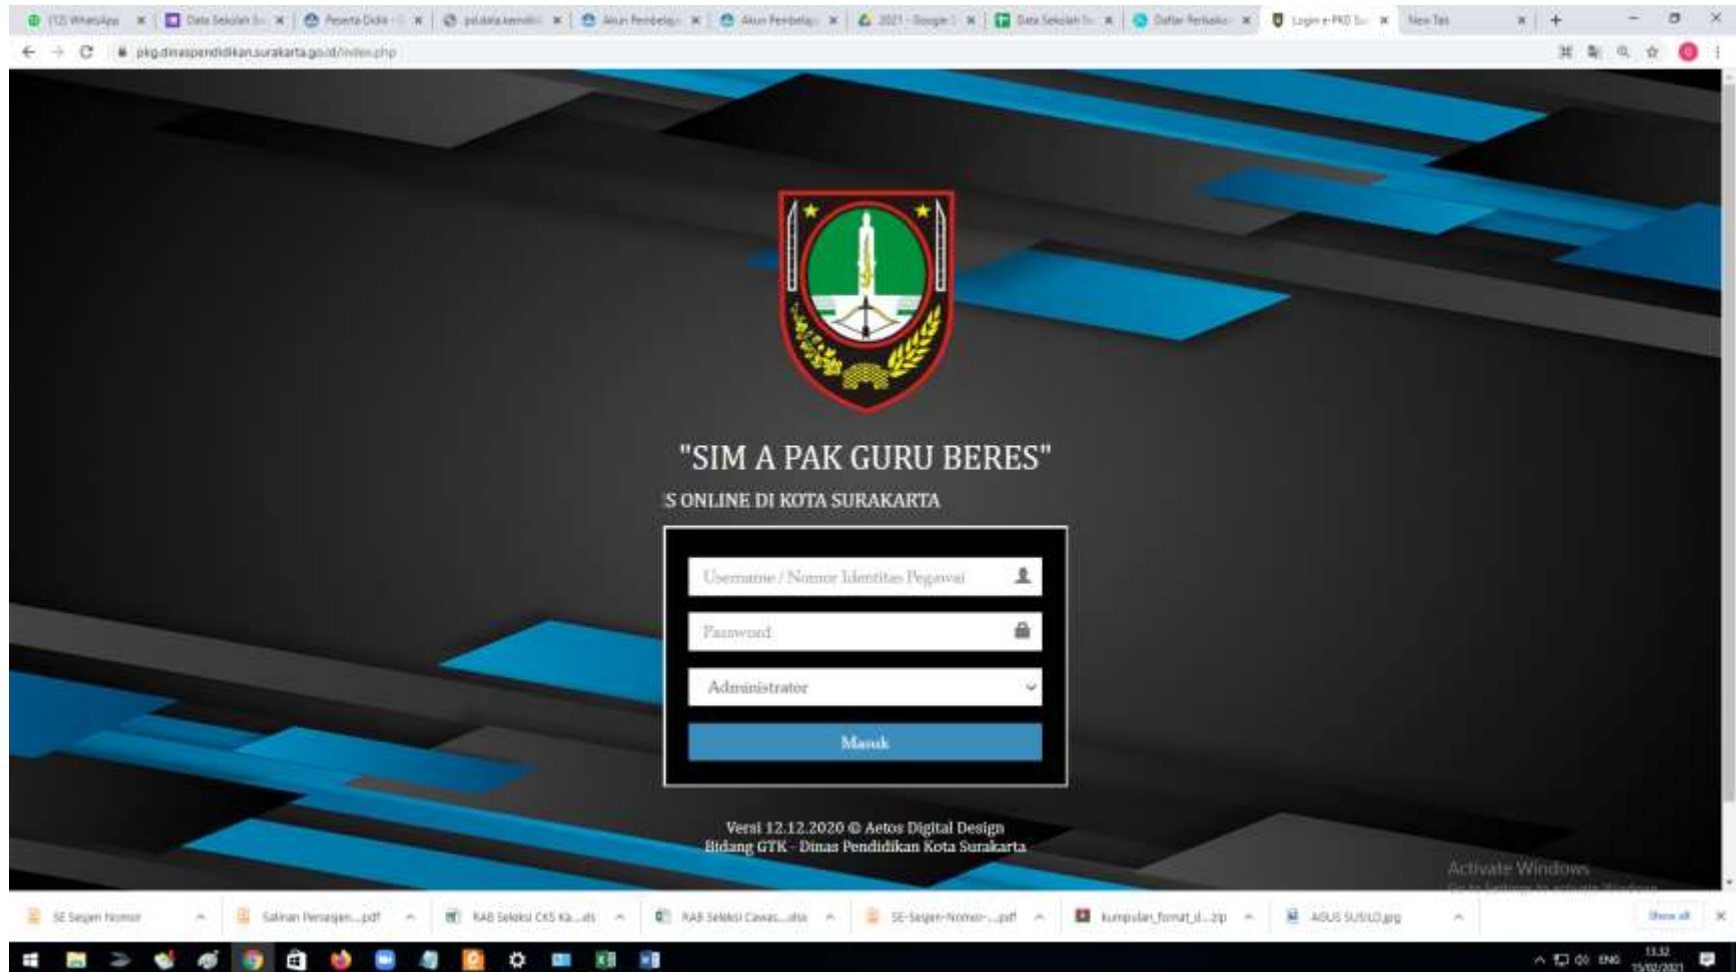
(12) WhatsApp | Data Sekolah | Peserta Didik | pd.data.kemdikbud | Akun Pembelajar | Akun Pembelajar | 2021 - Google | Data Sekolah | Daftar Perbaikan | Login e-PKG | New Tab

pkg.dinaspendidikan.surakarta.go.id/index.php

"SIM A PAK GURU BERES"

S ONLINE DI KOTA SURAKARTA

Username / Nomor Identitas Pegawai

Password

Administrator

Masuk

Versi 12.12.2020 © Aetos Digital Design
Bidang GTK - Dinas Pendidikan Kota Surakarta

Activate Windows
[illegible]

SE Segeri Nomor | Salinan Peraturan....pdf | RAB Seleksi CKS Ka....xls | RAB Seleksi Cawas....xlsx | SE-Segeri-Nomor-....pdf | kumpulan_format_d....zip | ASUS SUSILO.jpg | Show all

ENG 13.32 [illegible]